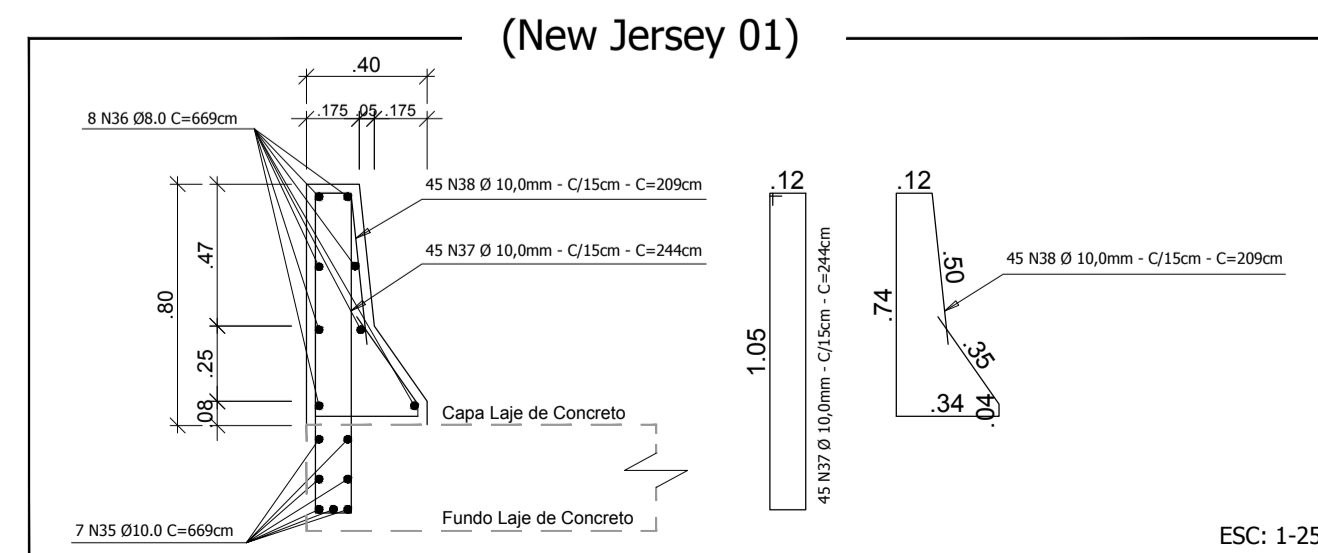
(New Jersey 01)

.40

.175 .05 .175

8 N36 Ø8.0 C=669cm

45 N38 Ø 10,0mm - C/15cm - C=209cm

45 N37 Ø 10,0mm - C/15cm - C=244cm

.47

.80

.25

.08

Capa Laje de Concreto

Fundo Laje de Concreto

7 N35 Ø10.0 C=669cm

.12

1.05

45 N37 Ø 10,0mm - C/15cm - C=244cm

.12

.50

.74

45 N38 Ø 10,0mm - C/15cm - C=209cm

.35

.34

.04

ESC: 1-25